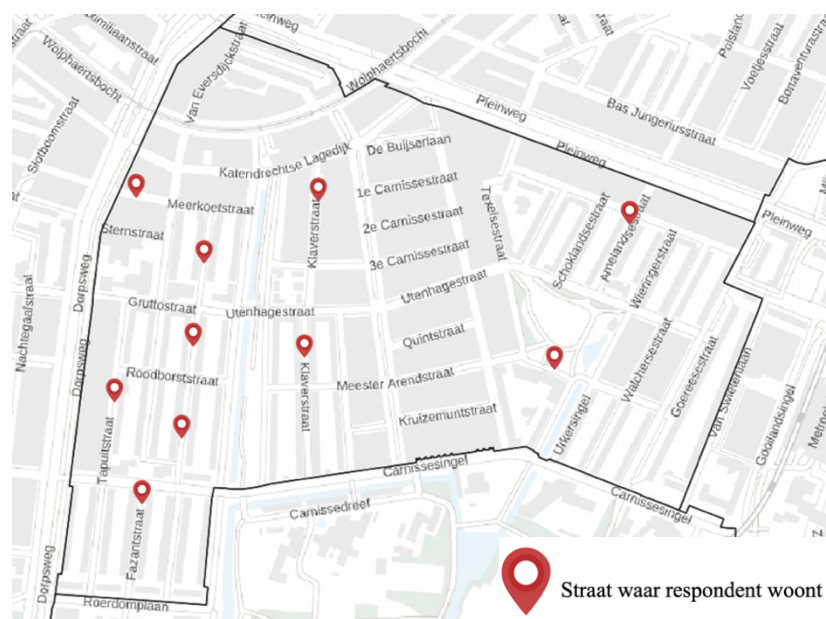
Wolphaertsbocht
Van Eversdijckstraat
Wolphaertsbocht
Pleinweg
Bas Jungeriusstraat
Voetjesstraat
Bonaventurastraat
Polstand
Slotboomstraat
Katendrechtse Lagedijk
De Buijserlaan
Pleinweg
Pleinweg
1e Carnissestraat
Meerkoetstraat
Klaverstraat
2e Carnissestraat
Texelsestraat
Schoklandsestraat
Amelandsestraat
Sternstraat
3e Carnissestraat
Wieringerstraat
Nachtegaalstraat
Dorpsweg
Gruttostraat
Utenhagestraat
Utenhagestraat
Quintstraat
Roodborststraat
Klaverstraat
Meester Arendstraat
Walchersestraat
Goereesestraat
Van Swietenlaan
Tapuitstraat
Kruizemuntstraat
Uyersingel
Gooilandsingel
Carnissesingel
Carnissesingel
Carnissedreef
Fazantstraat
Dorpsweg
Roerdomplaan
Straat waar respondent woont